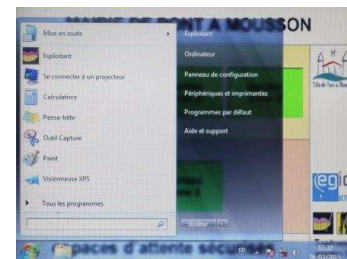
MAIRIE DE PONT A MOUSSON

Mise en route
Exploitant
Se connecter à un projecteur
Calculatrice
Pense-bête
Outil Capture
Paint
Visionneuse XPS
Tous les programmes

Exploitant
Ordinateur
Panneau de configuration
Périphériques et imprimantes
Programmes par défaut
Aide et support

Arrêter

egi

Espaces d'attente sécurisés

FR